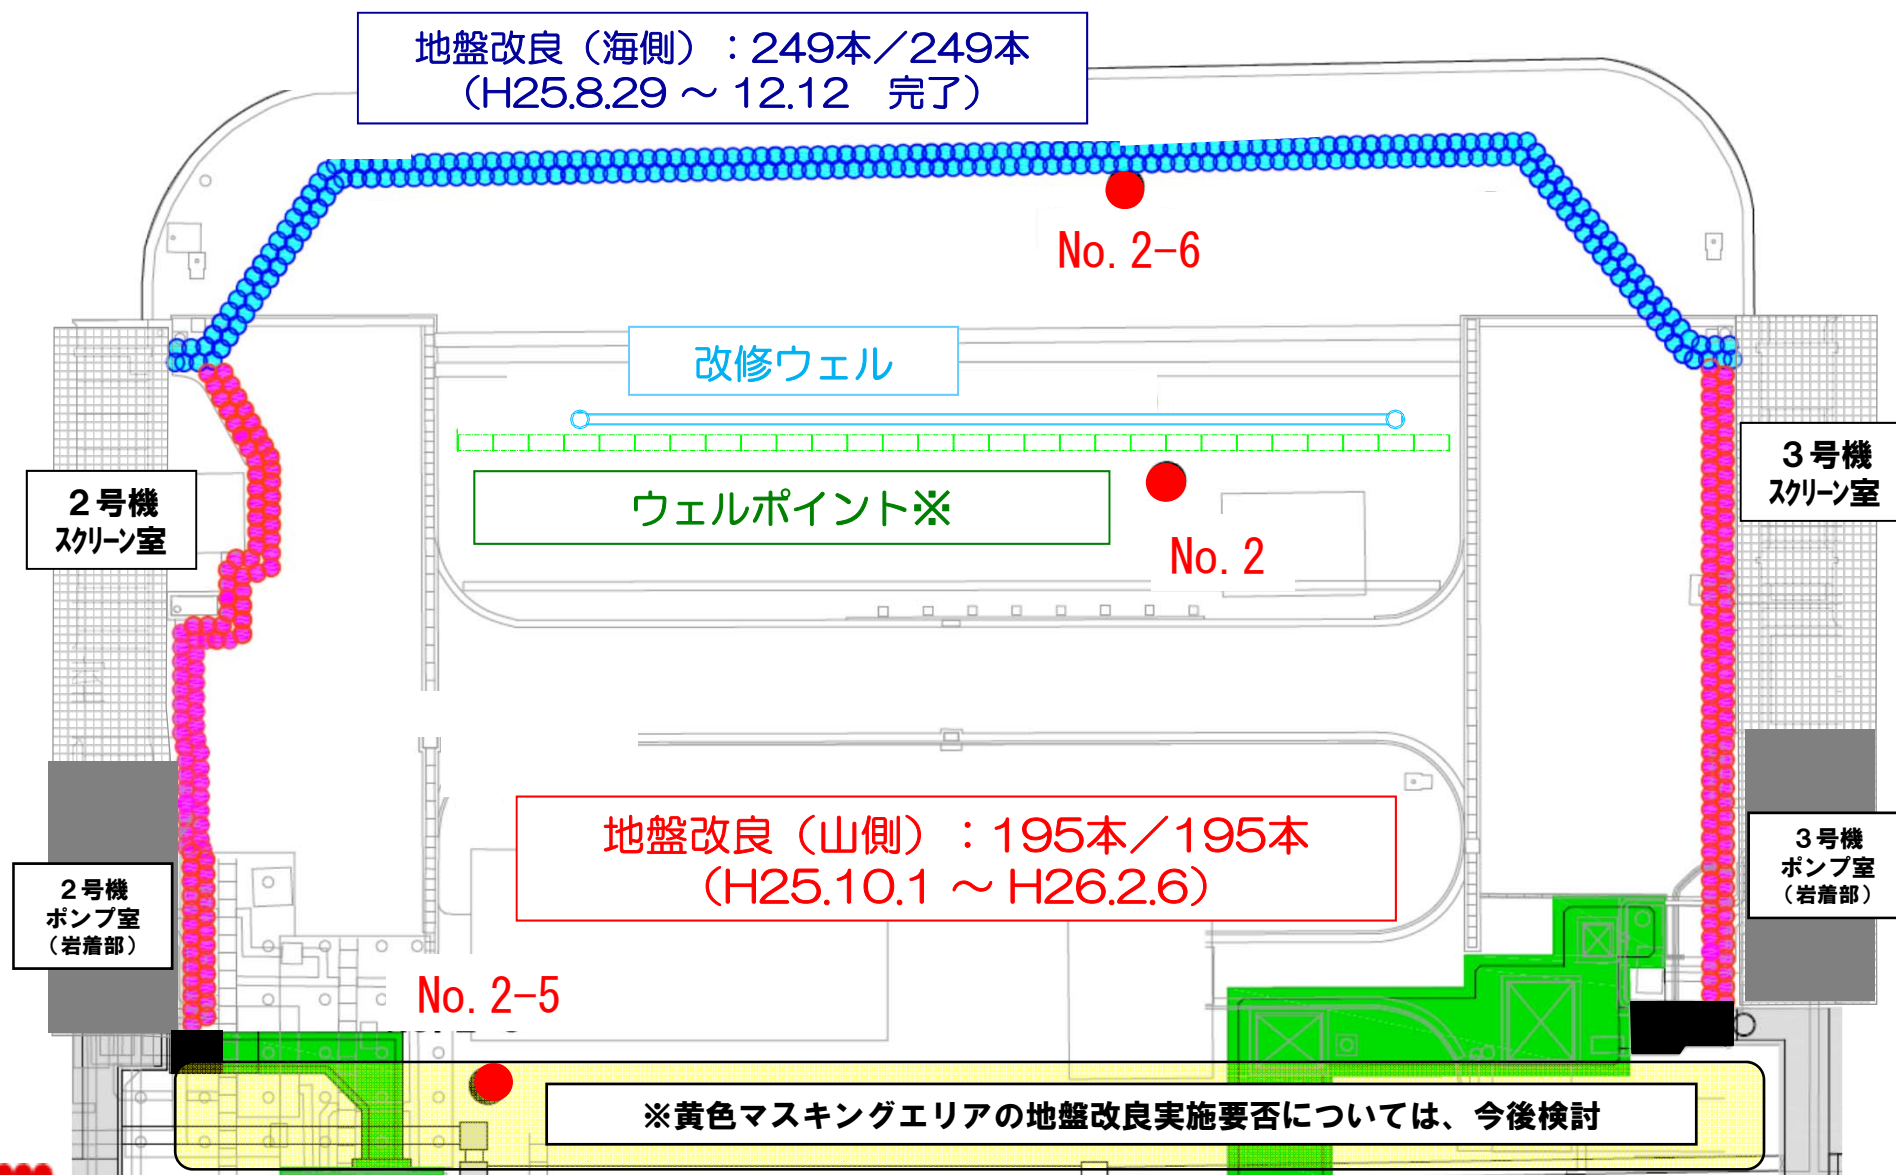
地盤改良（海側）：249本／249本
（H25.8.29 ～ 12.12　完了）

No. 2-6

改修ウェル

３号機
スクリーン室

２号機
スクリーン室

ウェルポイント※

No. 2

３号機
ポンプ室
（岩着部）

地盤改良（山側）：195本／195本
（H25.10.1 ～ H26.2.6）

２号機
ポンプ室
（岩着部）

No. 2-5

※黄色マスキングエリアの地盤改良実施要否については、今後検討